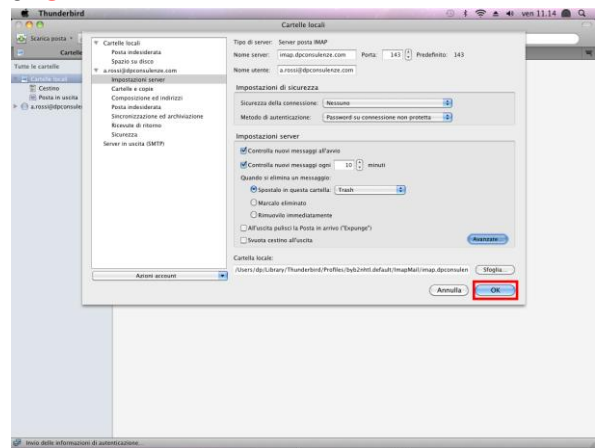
Thunderbird
ven 11.14
Cartelle locali
Scarica posta
Carte
Tutte le cartelle
Cartelle locali
Cestino
Posta in uscita
a.rossi@dpconsule

Cartelle locali
Posta indesiderata
Spazio su disco
a.rossi@dpconsulenze.com
Impostazioni server
Cartelle e copie
Composizione ed indirizzi
Posta indesiderata
Sincronizzazione ed archiviazione
Ricevute di ritorno
Sicurezza
Server in uscita (SMTP)

Azioni account

Tipo di server: Server posta IMAP
Nome server: imap.dpconsulenze.com Porta: 143 Predefinito: 143
Nome utente: a.rossi@dpconsulenze.com

Impostazioni di sicurezza
Sicurezza della connessione: Nessuno
Metodo di autenticazione: Password su connessione non protetta

Impostazioni server
Controlla nuovi messaggi all'avvio
Controlla nuovi messaggi ogni 10 minuti
Quando si elimina un messaggio:
Spostalo in questa cartella: Trash
Marcalo eliminato
Rimuovilo immediatamente
All'uscita pulisci la Posta in arrivo ("Expunge")
Svuota cestino all'uscita
Avanzate...

Cartella locale:
/Users/dp/Library/Thunderbird/Profiles/byb2nhtl.default/ImapMail/imap.dpconsulen Sfoglia...

Annulla OK

Invio delle informazioni di autenticazione...